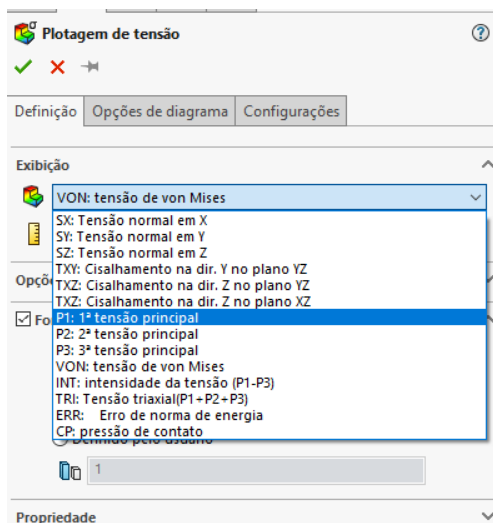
Plotagem de tensão

?

Definição | Opções de diagrama | Configurações

Exibição

VON: tensão de von Mises

SX: Tensão normal em X
SY: Tensão normal em Y
SZ: Tensão normal em Z
TXY: Cisalhamento na dir. Y no plano YZ
TXZ: Cisalhamento na dir. Z no plano YZ
TXZ: Cisalhamento na dir. Z no plano XZ
P1: 1ª tensão principal
P2: 2ª tensão principal
P3: 3ª tensão principal
VON: tensão de von Mises
INT: intensidade da tensão (P1-P3)
TRI: Tensão triaxial(P1+P2+P3)
ERR: Erro de norma de energia
CP: pressão de contato

Opçõ

Fo

Definido pelo usuário

1

Propriedade